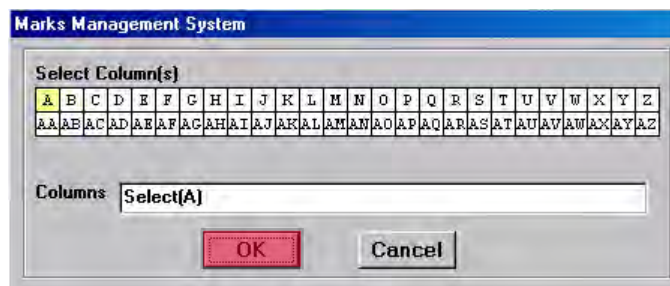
Marks Management System

Select Column(s)

| A | B | C | D | E | F | G | H | I | J | K | L | M | N | O | P | Q | R | S | T | U | V | W | X | Y | Z |
|---|---|---|---|---|---|---|---|---|---|---|---|---|---|---|---|---|---|---|---|---|---|---|---|---|---|
| AA | AB | AC | AD | AE | AF | AG | AH | AI | AJ | AK | AL | AM | AN | AO | AP | AQ | AR | AS | AT | AU | AV | AW | AX | AY | AZ |

Columns Select(A)

OK Cancel